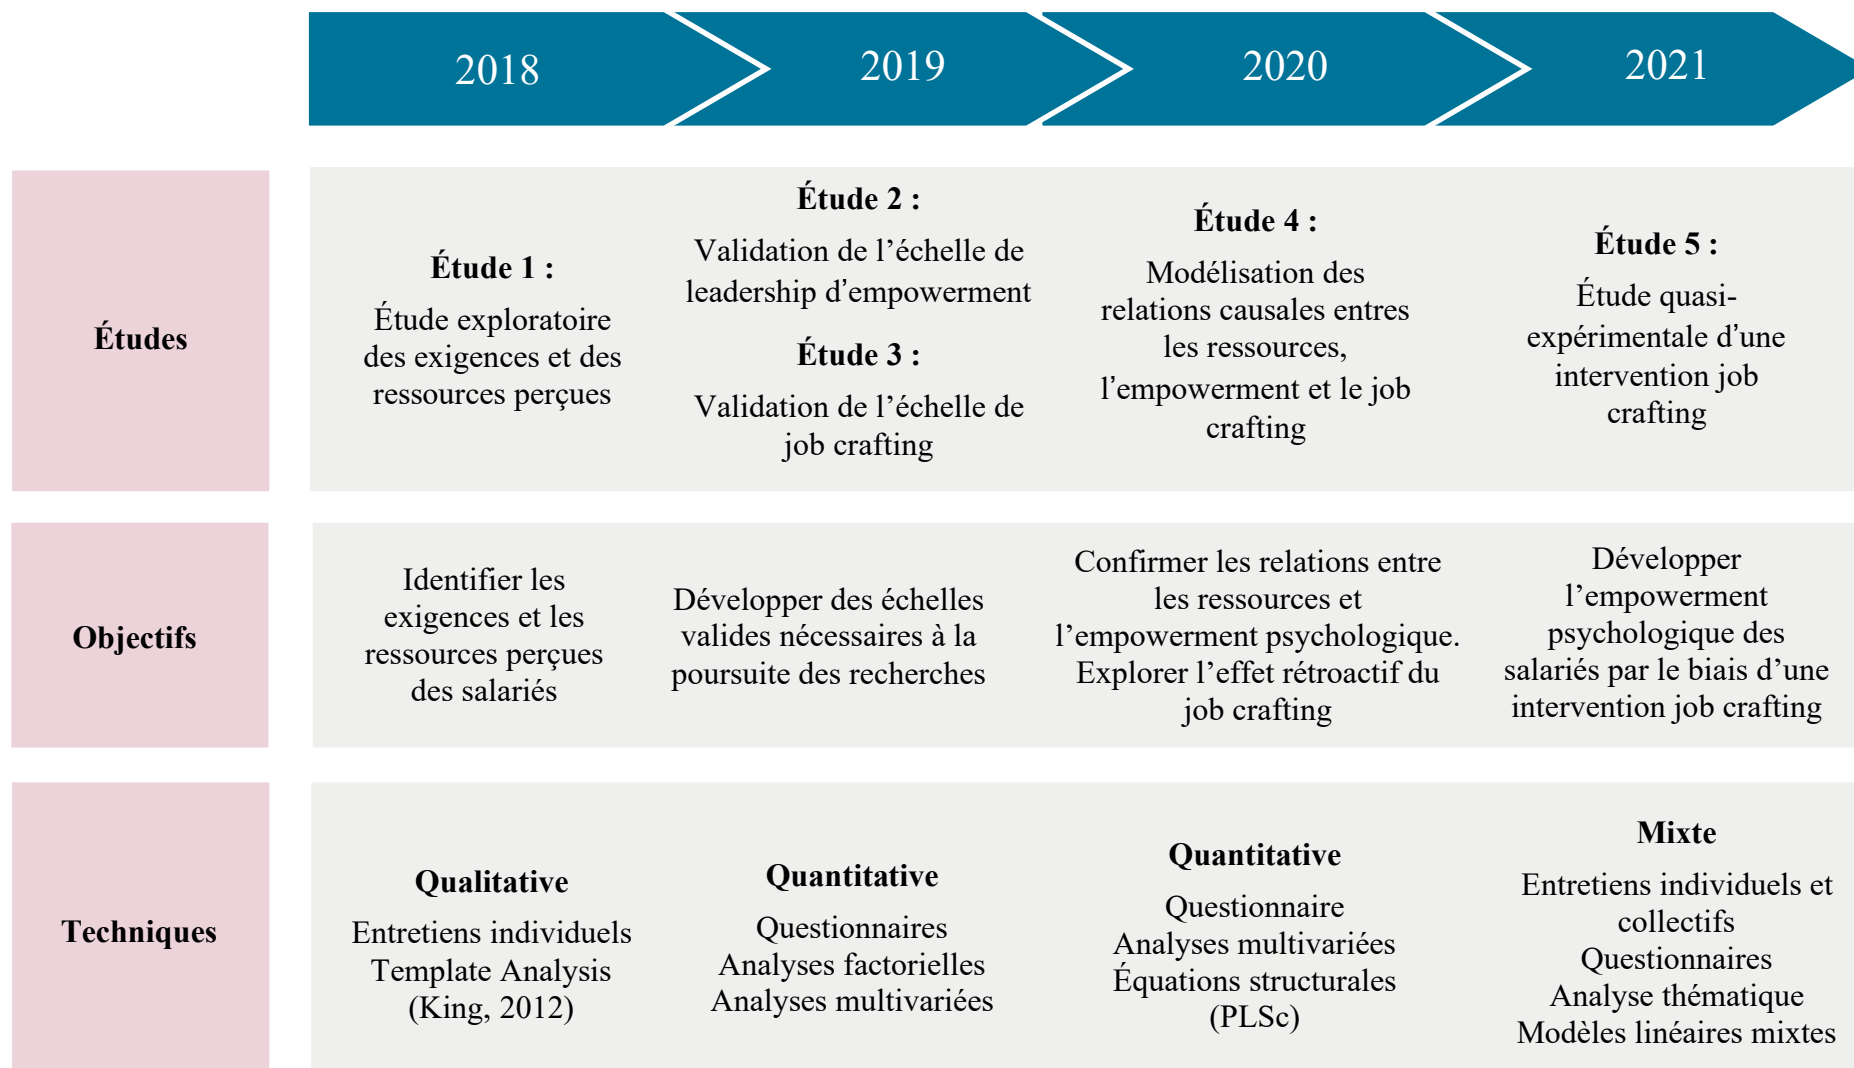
| | 2018 | 2019 | 2020 | 2021 |
|---|---|---|---|---|
| **Études** | **Étude 1 :** Étude exploratoire des exigences et des ressources perçues | **Étude 2 :** Validation de l'échelle de leadership d'empowerment **Étude 3 :** Validation de l'échelle de job crafting | **Étude 4 :** Modélisation des relations causales entres les ressources, l'empowerment et le job crafting | **Étude 5 :** Étude quasi-expérimentale d'une intervention job crafting |
| **Objectifs** | Identifier les exigences et les ressources perçues des salariés | Développer des échelles valides nécessaires à la poursuite des recherches | Confirmer les relations entre les ressources et l'empowerment psychologique. Explorer l'effet rétroactif du job crafting | Développer l'empowerment psychologique des salariés par le biais d'une intervention job crafting |
| **Techniques** | **Qualitative** Entretiens individuels Template Analysis (King, 2012) | **Quantitative** Questionnaires Analyses factorielles Analyses multivariées | **Quantitative** Questionnaire Analyses multivariées Équations structurales (PLSc) | **Mixte** Entretiens individuels et collectifs Questionnaires Analyse thématique Modèles linéaires mixtes |